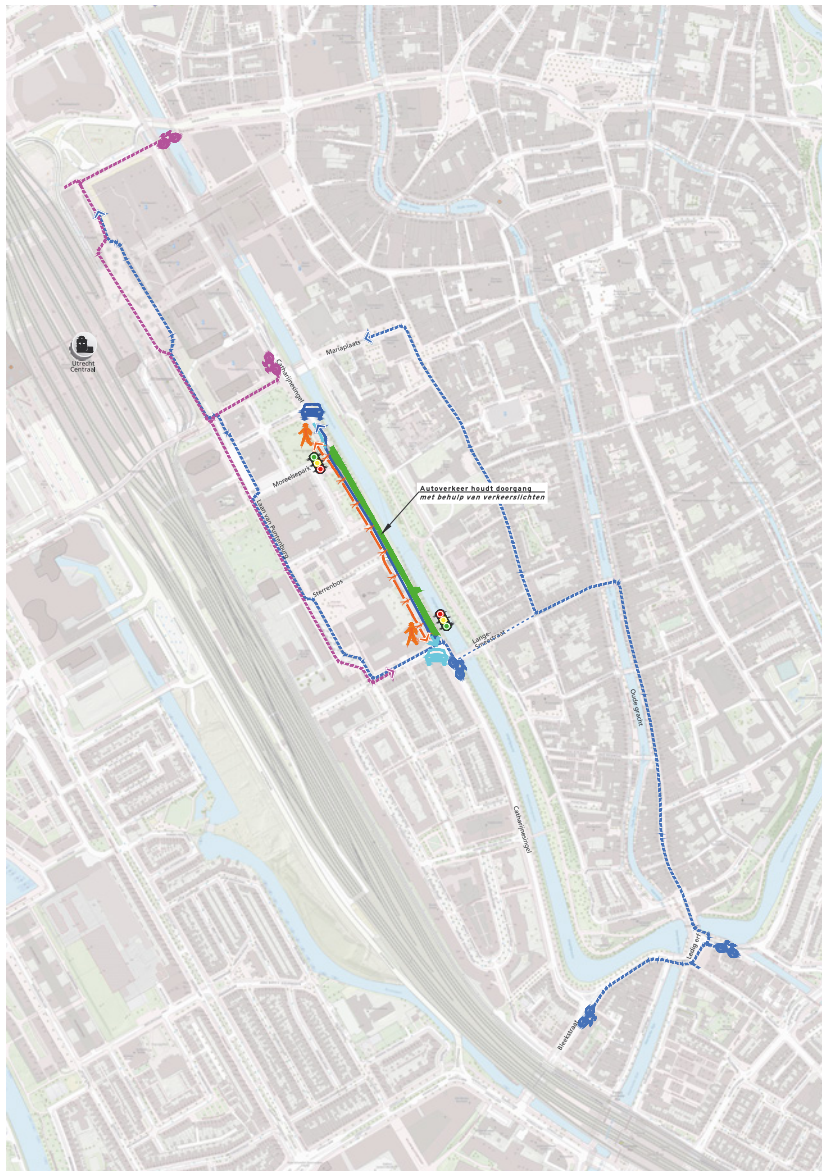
Utrecht Centraal

Catharijnesingel

Mariaplaats

Moreelsepark

Sterrenbos

Autoverkeer houdt doorgang
met behulp van verkeerslichten

Lange Smeestraat

Oudegracht

Catharijnesingel

Bleekstraat

Ledig erf